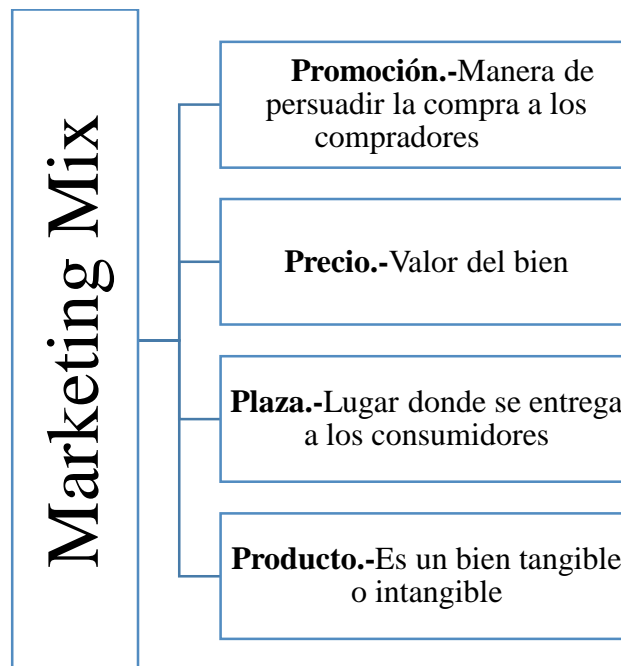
Marketing Mix

**Promoción.-**Manera de persuadir la compra a los compradores

**Precio.-**Valor del bien

**Plaza.-**Lugar donde se entrega a los consumidores

**Producto.-**Es un bien tangible o intangible